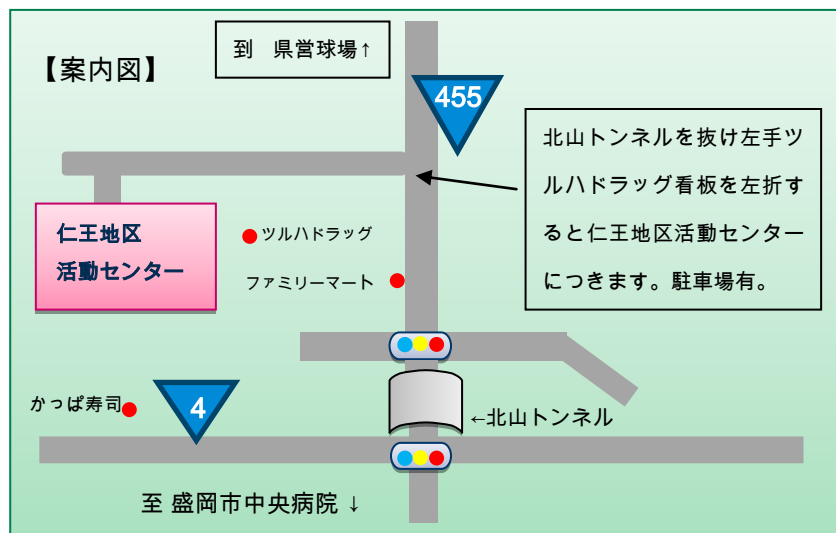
【案内図】

到　県営球場↑

455

北山トンネルを抜け左手ツルハドラッグ看板を左折すると仁王地区活動センターにつきます。駐車場有。

仁王地区
活動センター

ツルハドラッグ

ファミリーマート

かっぱ寿司

4

←北山トンネル

至 盛岡市中央病院 ↓